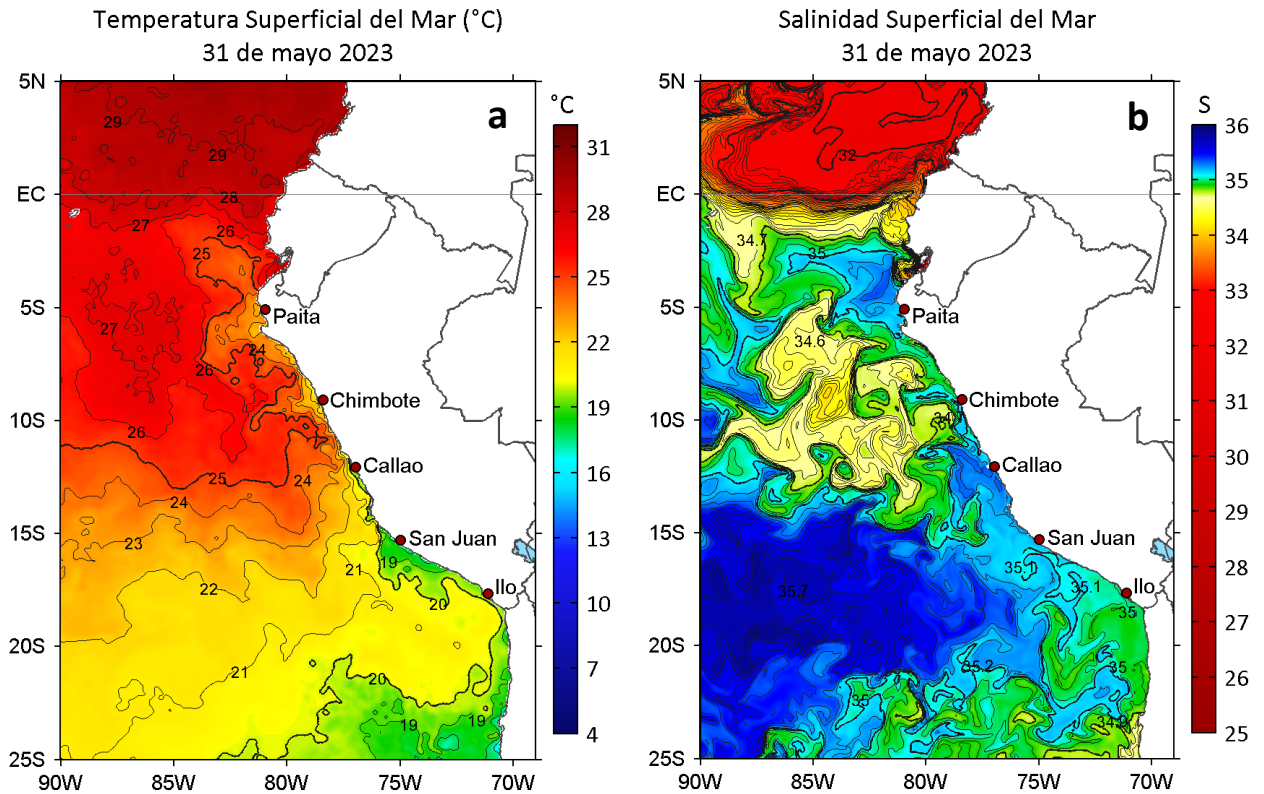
Temperatura Superficial del Mar (°C)
31 de mayo 2023

a

°C
31
28
25
22
19
16
13
10
7
4

5N
EC
5S
10S
15S
20S
25S
90W 85W 80W 75W 70W

29
29
28
27
26
25
27
24
26
26
25
24
24
23
22
21
21
19
20
20
21
19
19

Paita
Chimbote
Callao
San Juan
Ilo

Salinidad Superficial del Mar
31 de mayo 2023

b

S
36
35
34
33
32
31
30
29
28
27
26
25

5N
EC
5S
10S
15S
20S
25S
90W 85W 80W 75W 70W

32
34.7
35
34.6
34
35.1
35.7
35.1
35
35.2
35
35
34.9

Paita
Chimbote
Callao
San Juan
Ilo